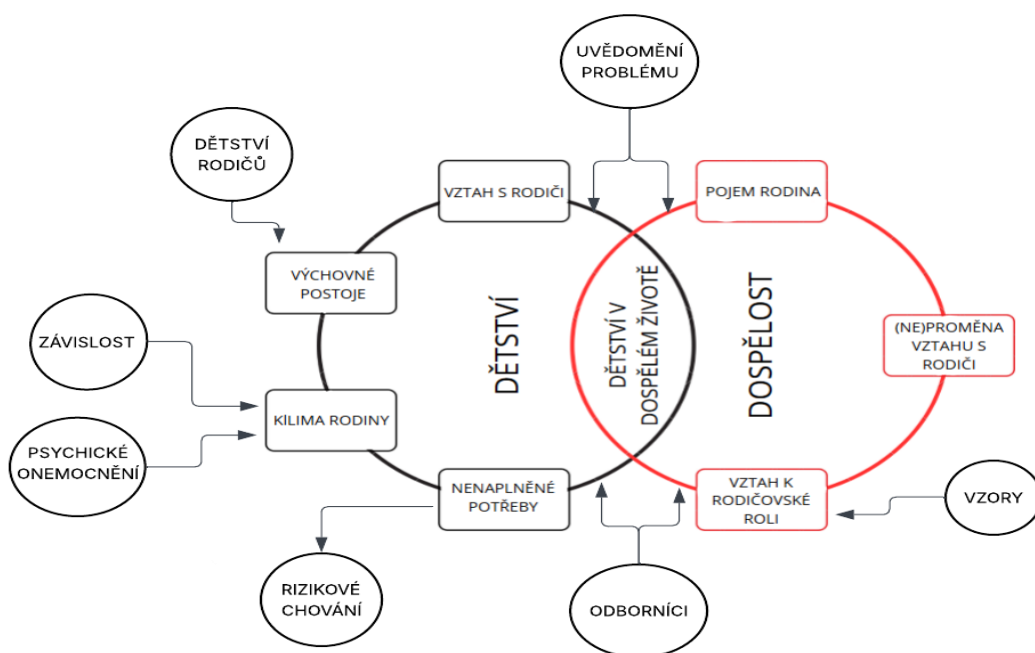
UVĚDOMĚNÍ PROBLÉMU

DĚTSTVÍ RODIČŮ

VZTAH S RODIČI

POJEM RODINA

VÝCHOVNÉ POSTOJE

DĚTSTVÍ

DĚTSTVÍ V DOSPĚLÉM ŽIVOTĚ

DOSPĚLOST

ZÁVISLOST

(NE)PROMĚNA VZTAHU S RODIČI

KLIMA RODINY

PSYCHICKÉ ONEMOCNĚNÍ

NENAPLNĚNÉ POTŘEBY

VZTAH K RODIČOVSKÉ ROLI

VZORY

RIZIKOVÉ CHOVÁNÍ

ODBORNÍCI